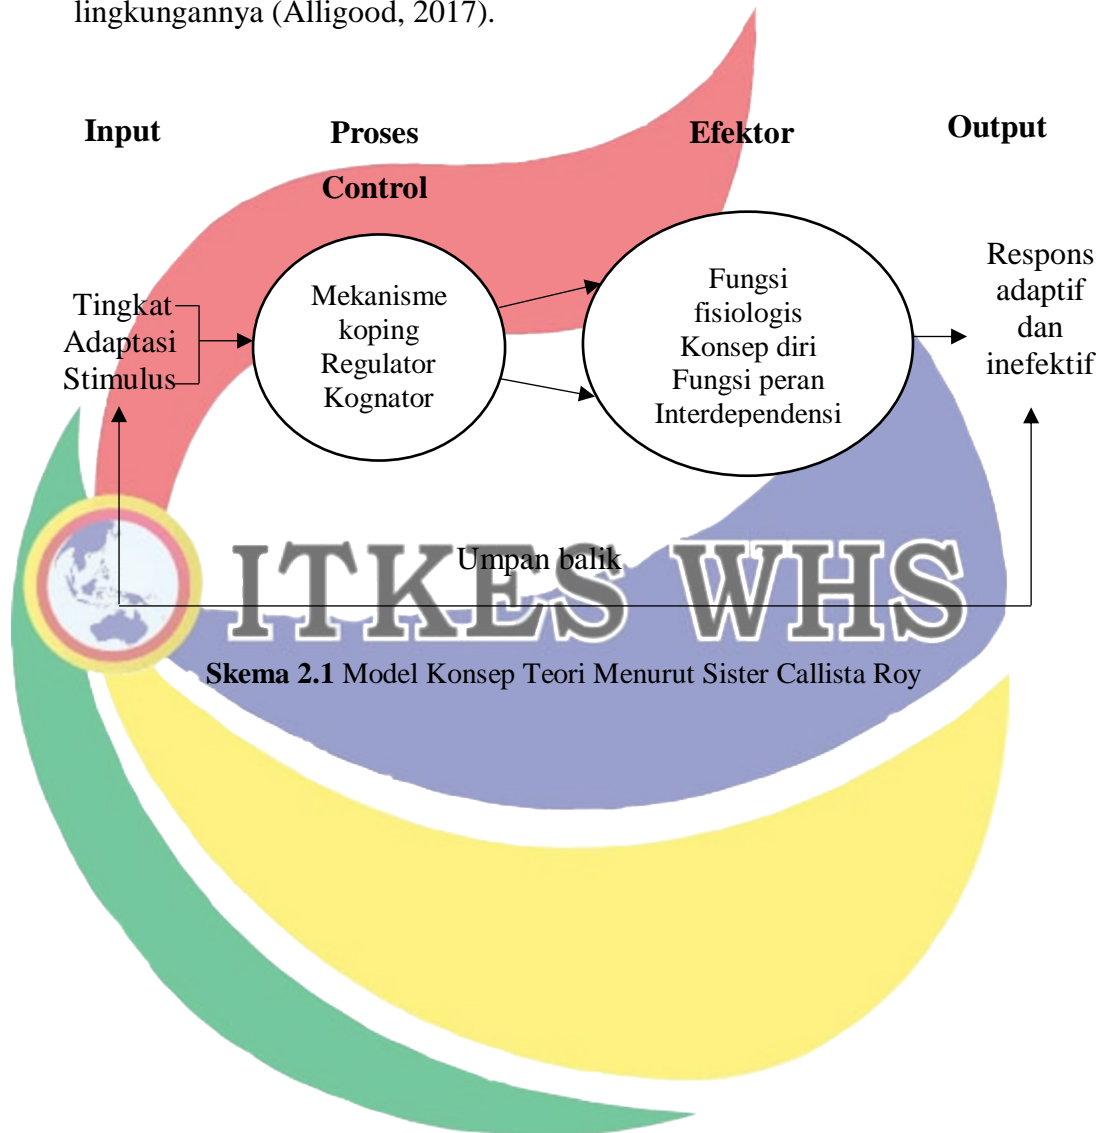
lingkungannya (Alligood, 2017).

Input

Proses

Control

Efektor

Output

Tingkat Adaptasi Stimulus

Mekanisme koping Regulator Kognator

Fungsi fisiologis Konsep diri Fungsi peran Interdependensi

Respons adaptif dan inefektif

Umpan balik

ITKES WHS

**Skema 2.1** Model Konsep Teori Menurut Sister Callista Roy